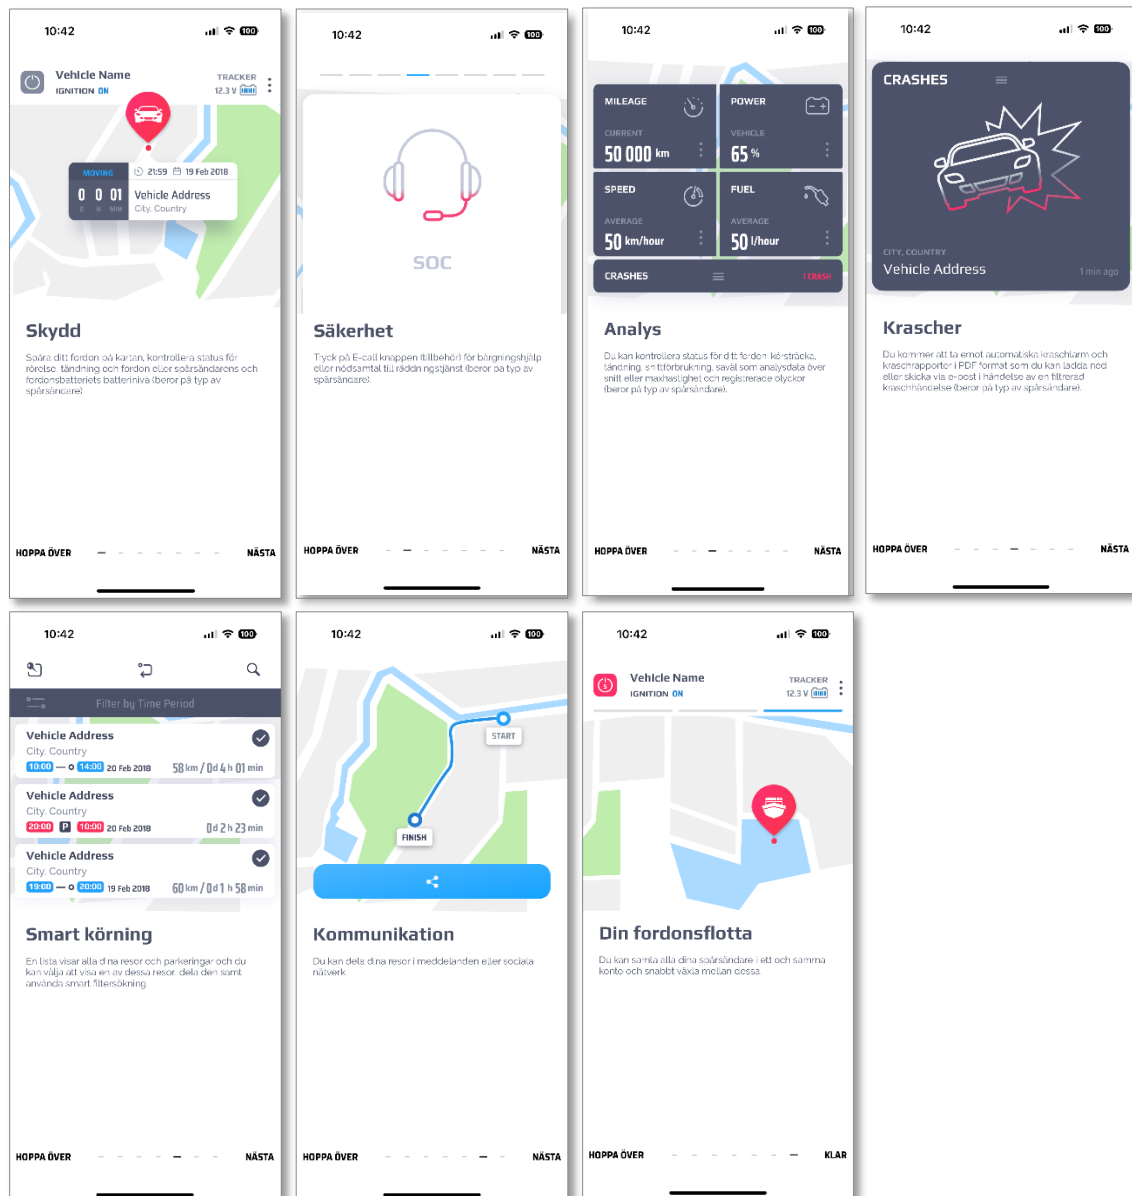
10:42

Vehicle Name
IGNITION ON
TRACKER
12.3 V

MOVING
21:59 19 Feb 2018
0 0 01
D H MIN
Vehicle Address
City, Country

Skydd

Spåra ditt fordon på kartan, kontrollera status för rörelse, tändning och fordon eller spårsändarens och fordonsbatteriets batterinivå (beror på typ av spårsändare)

HOPPA ÖVER
NÄSTA

10:42

SOC

Säkerhet

Tryck på E-call knappen (tillbehör) för bärgningshjälp eller nödsamtal till räddningstjänst (beror på typ av spårsändare)

HOPPA ÖVER
NÄSTA

10:42

MILEAGE
CURRENT
50 000 km
POWER
VEHICLE
65 %
SPEED
AVERAGE
50 km/hour
FUEL
AVERAGE
50 l/hour
CRASHES
1 CRASH

Analys

Du kan kontrollera status för ditt fordon: körsträcka, tändning, snittförbrukning, såväl som analysdata över snitt eller maxhastighet och registrerade olyckor (beror på typ av spårsändare).

HOPPA ÖVER
NÄSTA

10:42

CRASHES

CITY, COUNTRY
Vehicle Address
1 min ago

Krascher

Du kommer att ta emot automatiska kraschlarm och kraschrapporter i PDF format som du kan ladda ned eller skicka via e-post i händelse av en filtrerad kraschhändelse (beror på typ av spårsändare).

HOPPA ÖVER
NÄSTA

10:42

Filter by Time Period

Vehicle Address
City, Country
10:00 — 14:00 20 Feb 2018
58 km / 0 d 4 h 01 min

Vehicle Address
City, Country
20:00 P 10:00 20 Feb 2018
0 d 2 h 23 min

Vehicle Address
City, Country
19:00 — 20:00 19 Feb 2018
60 km / 0 d 1 h 58 min

Smart körning

En lista visar alla dina resor och parkeringar och du kan välja att visa en av dessa resor, dela den samt använda smart filtersökning

HOPPA ÖVER
NÄSTA

10:42

START
FINISH

Kommunikation

Du kan dela dina resor i meddelanden eller sociala nätverk

HOPPA ÖVER
NÄSTA

10:42

Vehicle Name
IGNITION ON
TRACKER
12.3 V

Din fordonsflotta

Du kan samla alla dina spårsändare i ett och samma konto och snabbt växla mellan dessa.

HOPPA ÖVER
KLAR